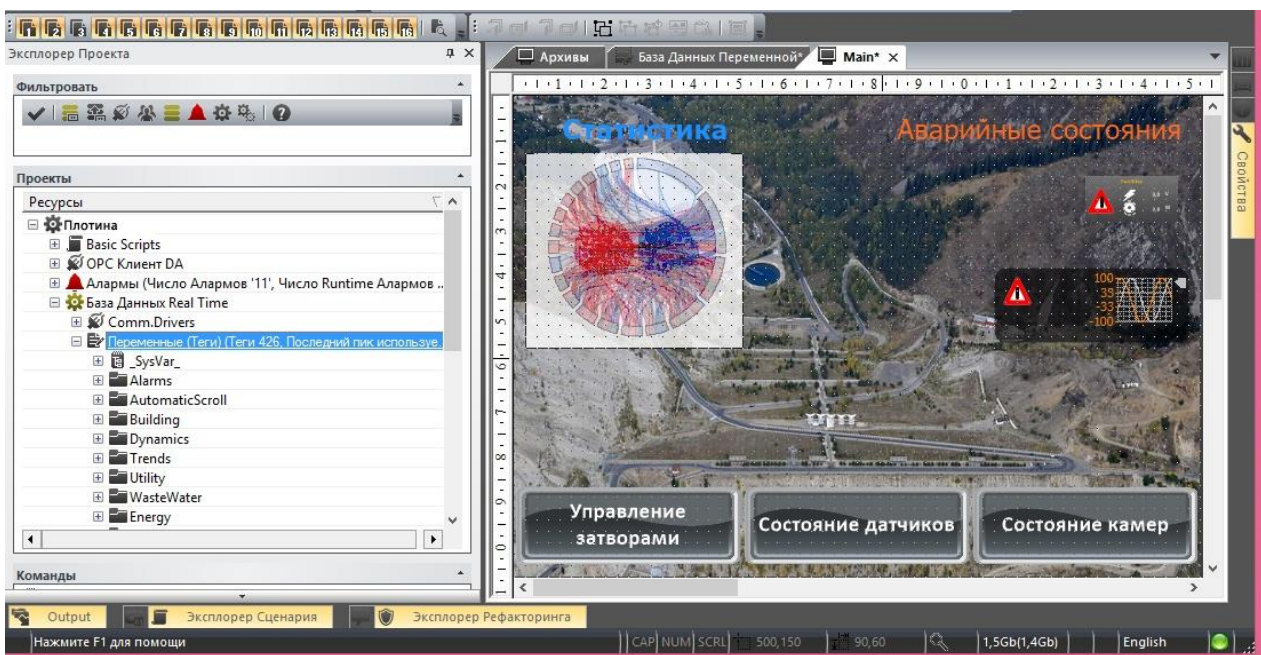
Эксплорер Проекта

Фильтровать

Проекты

Ресурсы

Плотина

Basic Scripts

OPC Клиент DA

Алармы (Число Алармов '11', Число Runtime Алармов ..

База Данных Real Time

Comm.Drivers

Переменные (Теги) (Теги 426, Последний пик используе..

_SysVar_

Alarms

AutomaticScroll

Building

Dynamics

Trends

Utility

WasteWater

Energy

Команды

Архивы

База Данных Переменной*

Main*

Статистика

Аварийные состояния

100
33
-33
-100

Управление затворами

Состояние датчиков

Состояние камер

Свойства

Output

Эксплорер Сценария

Эксплорер Рефакторинга

Нажмите F1 для помощи

CAP NUM SCRL 500,150 90,60 1,5Gb(1,4Gb) English